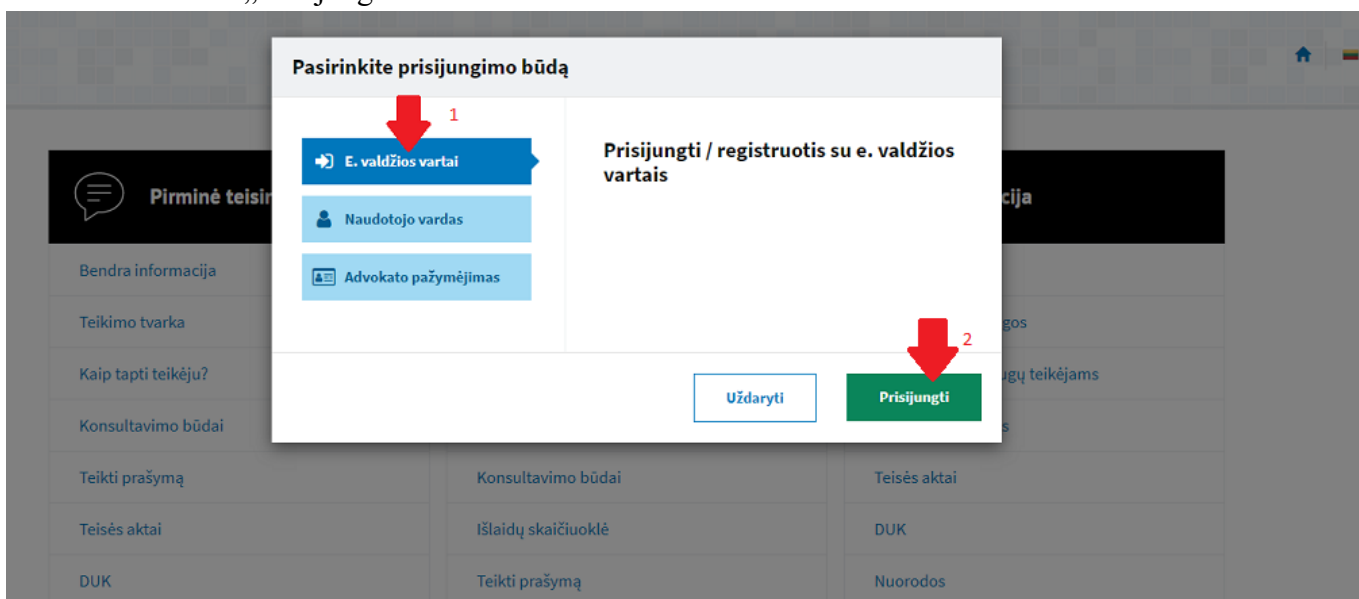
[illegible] „Prisijungti"

Pasirinkite prisijungimo būdą

1

E. valdžios vartai

Naudotojo vardas

Advokato pažymėjimas

Prisijungti / registruotis su e. valdžios vartais

2

Uždaryti

Prisijungti

Pirminė teisin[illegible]

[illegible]cija

Bendra informacija

Teikimo tvarka

Kaip tapti teikėju?

Konsultavimo būdai

Teikti prašymą

Teisės aktai

DUK

Konsultavimo būdai

Išlaidų skaičiuoklė

Teikti prašymą

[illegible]gos

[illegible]ugų teikėjams

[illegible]s

Teisės aktai

DUK

Nuorodos